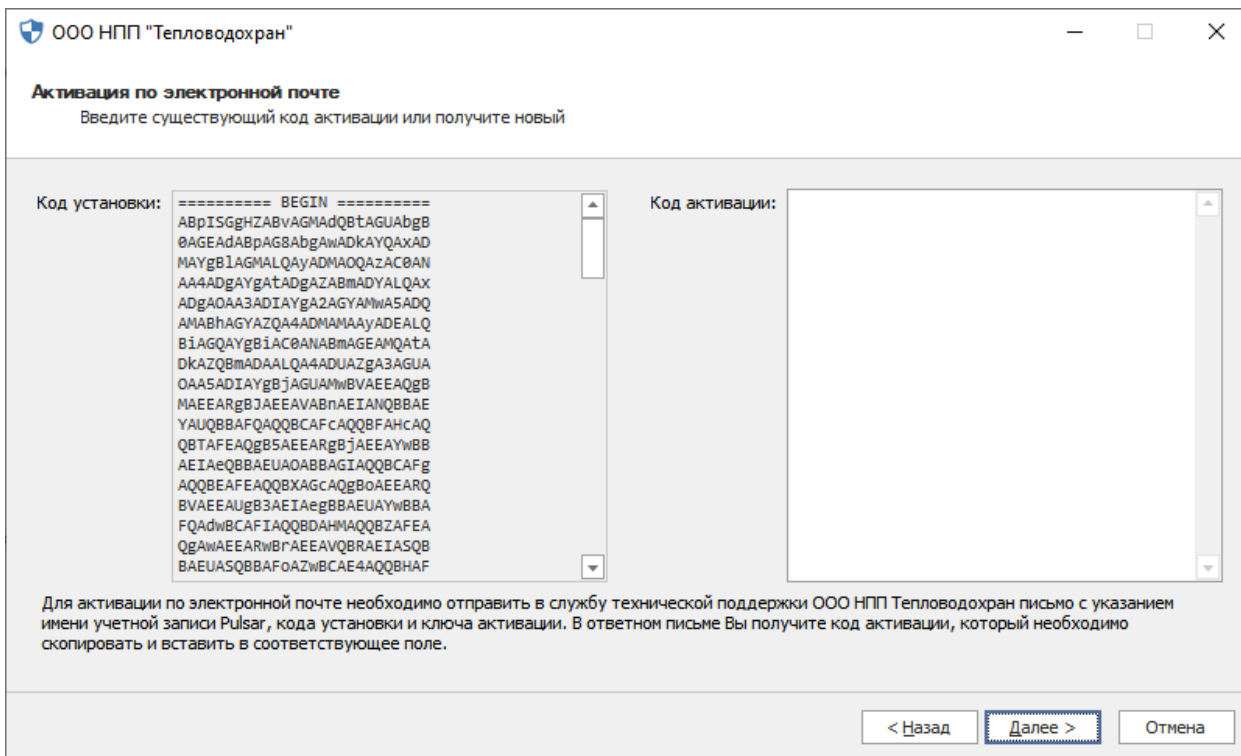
ООО НПП "Тепловодохран"

Активация по электронной почте

Введите существующий код активации или получите новый

Код установки:

========== BEGIN ==========
ABpISGgHZABvAGMAdQBtAGUAbgB
0AGEAdABpAG8AbgAwADkAYQAxAD
MAYgBlAGMALQAyADMAOQAzAC0AN
AA4ADgAYgAtADgAZABmADYALQAx
ADgAOAA3ADIAYgA2AGYAMwA5ADQ
AMABhAGYAZQA4ADMAMAAyADEALQ
BiAGQAYgBiAC0ANABmAGEAMQAtA
DkAZQBmADAALQA4ADUAZgA3AGUA
OAA5ADIAYgBjAGUAMwBVAEEAQgB
MAEEARgBJAEEAVABnAEIANQBBAE
YAUQBBAFQAQQBCAFcAQQBFAHcAQ
QBTAFEAQgB5AEEARgBjAEEAYwBB
AEIAeQBBAEUAOABBAGIAQQBCAFg
AQQBEAFEAQQBXAGcAQgBoAEEARQ
BVAEEAUgB3AEIAegBBAEUAYwBBA
FQAdwBCAFIAQQBDAHMAQQBZAFEA
QgAwAEEARwBrAEEAVQBRAEIASQB
BAEUASQBBAFoAZwBCAE4AQQBHAF

Код активации:

Для активации по электронной почте необходимо отправить в службу технической поддержки ООО НПП Тепловодохран письмо с указанием имени учетной записи Pulsar, кода установки и ключа активации. В ответном письме Вы получите код активации, который необходимо скопировать и вставить в соответствующее поле.

< Назад | Далее > | Отмена